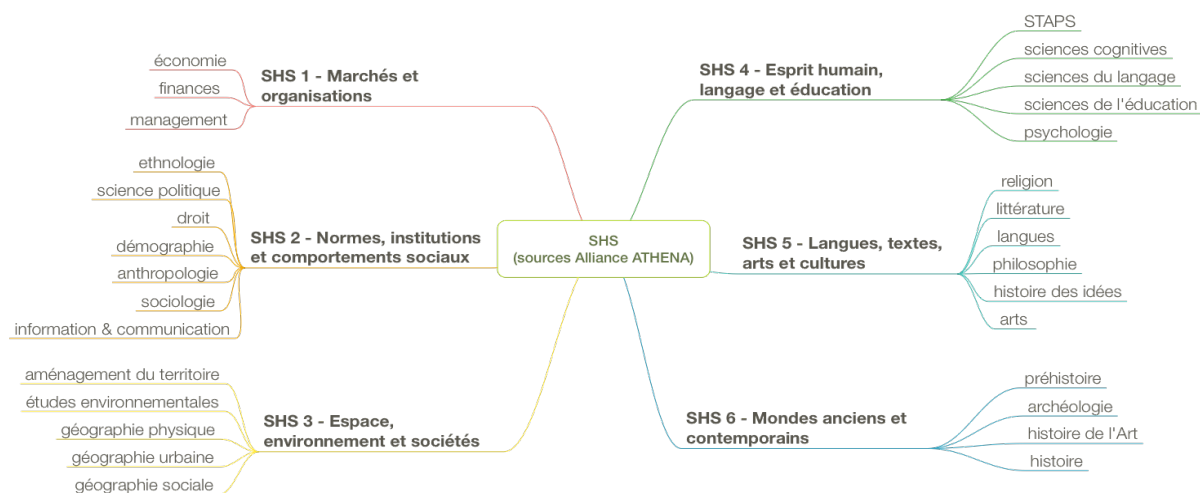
SHS
(sources Alliance ATHENA)

SHS 1 - Marchés et organisations

économie

finances

management

SHS 2 - Normes, institutions et comportements sociaux

ethnologie

science politique

droit

démographie

anthropologie

sociologie

information & communication

SHS 3 - Espace, environnement et sociétés

aménagement du territoire

études environnementales

géographie physique

géographie urbaine

géographie sociale

SHS 4 - Esprit humain, langage et éducation

STAPS

sciences cognitives

sciences du langage

sciences de l'éducation

psychologie

SHS 5 - Langues, textes, arts et cultures

religion

littérature

langues

philosophie

histoire des idées

arts

SHS 6 - Mondes anciens et contemporains

préhistoire

archéologie

histoire de l'Art

histoire